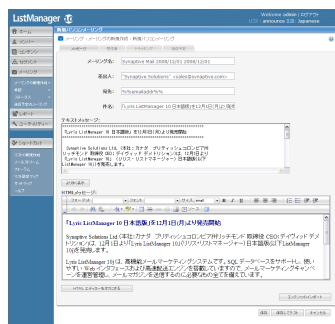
ListManager

Welcome admin | ログアウト
announce 日本 Japanese

ホーム
メンバー
コンテンツ
セグメント
メーリング

レポート
ユーティリティ
ショートカット

新規メーリング
メーリング：メーリングの新規作成：新規メーリング

ヘッダー　本文　トラッキング　スケジュール

メーリング名: Synaptive Mail 2006/12/01 2006/12/01

差出人: "Synaptive Solutions" <sales@synaptive.com>

宛先: %%emailaddr%%

件名: 「Lyris ListManager 10 日本語版」12月1日(月)より発売

テキストメッセージ:

「Lyris ListManager 10 日本語版」12月1日(月)より発売開始

Synaptive Solutions Ltd. (本社:カナダ ブリティッシュコロンビア州リッチモンド 取締役 CEO: デイヴィッド デイトリッシュ) は、12月1日より「Lyris ListManager 10」(リリス・リストマネージャー) 日本語版(以下 ListManager 10)を発売します。

HTMLメッセージ:

「Lyris ListManager 10 日本語版」12月1日(月)より発売開始

Lyris ListManager 10 (本社:カナダ ブリティッシュコロンビア州リッチモンド 取締役 (CEO) デイヴィッド デイトリッシュ) は、12月1日より Lyris ListManager 10 (リリス・リストマネージャー) 日本語版(以下 ListManager 10)を発売します。

Lyris ListManager 10は、高機能メールマーケティングシステムです。SQLデータベースをサポートし、使いやすいWebインタフェースおよび高速配送エンジンを搭載していますので、メールマーケティングキャンペーンを運営管理、メールマガジンを送信するのに必要なものがすべて揃っています。

保存　保存してテスト　キャンセル